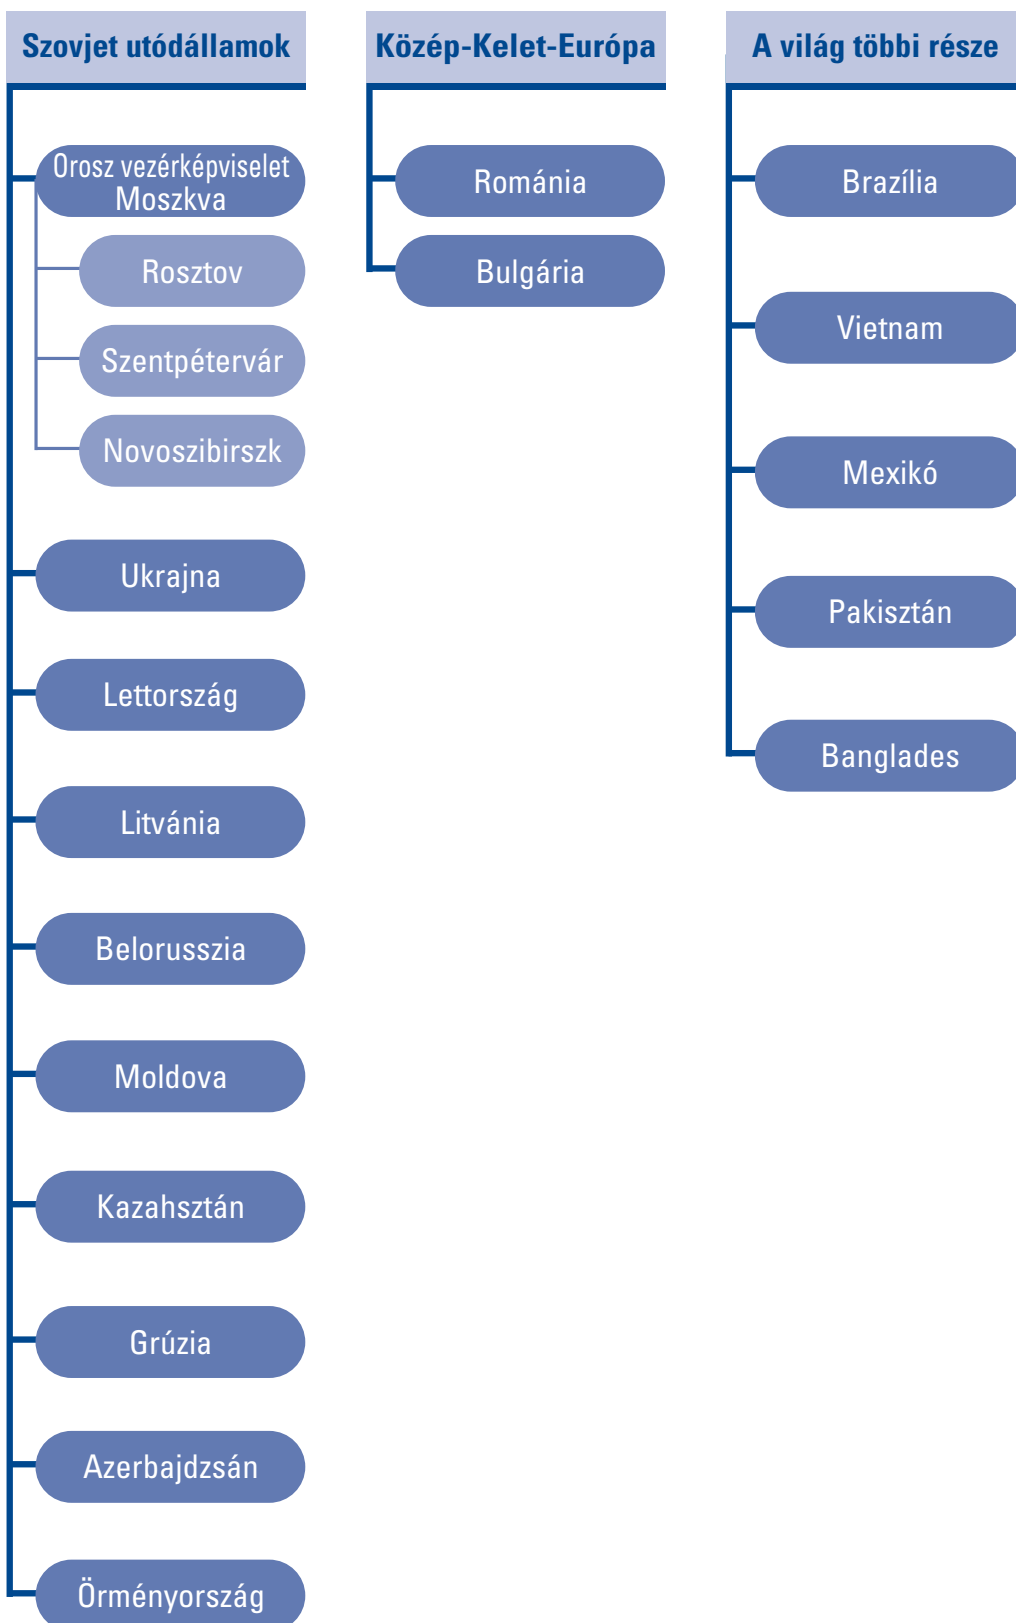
Szovjet utódállamok

Orosz vezérképviselet Moszkva

Rosztov

Szentpétervár

Novoszibirszk

Ukrajna

Lettország

Litvánia

Belorusszia

Moldova

Kazahsztán

Grúzia

Azerbajdzsán

Örményország

Közép-Kelet-Európa

Románia

Bulgária

A világ többi része

Brazília

Vietnam

Mexikó

Pakisztán

Banglades